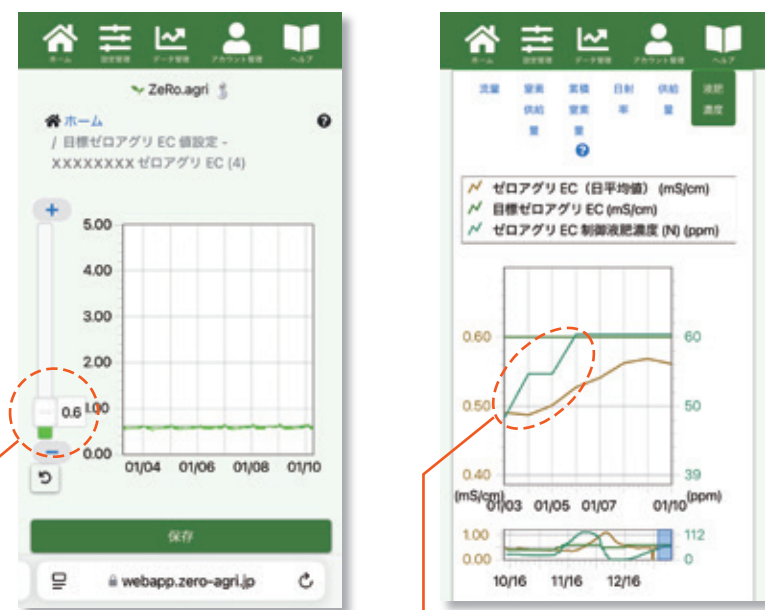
ホーム 設定管理 データ管理 アカウント管理 ヘルプ

ZeRo.agri

ホーム
/ 目標ゼロアグリ EC 値設定 - XXXXXXXX ゼロアグリ EC (4)

+
5.00
4.00
3.00
2.00
0.6 1.00
0.00
01/04 01/06 01/08 01/10

保存

webapp.zero-agri.jp

ホーム 設定管理 データ管理 アカウント管理 ヘルプ

流量 要素供給量 実績要素量 日射率 供給量 液肥濃度

ゼロアグリ EC（日平均値）(mS/cm)
目標ゼロアグリ EC (mS/cm)
ゼロアグリ EC 制御液肥濃度 (N) (ppm)

0.60 60
0.50 50
0.40 39
(mS/cm) (ppm)
01/03 01/05 01/07 01/10
1.00 112
0.00 0
10/16 11/16 12/16